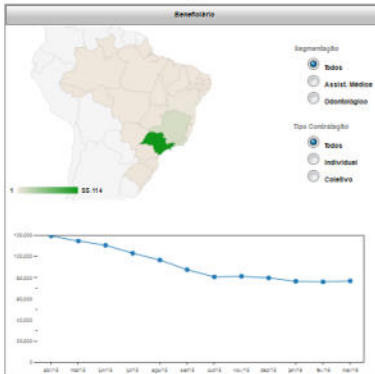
Beneficiário

Segmentação
Todos
Assist. Médica
Odontológico

Tipo Contratação
Todos
Individual
Coletivo

1
55.114

120,000
100,000
80,000
60,000
40,000
20,000
0

abr/15
mai/15
jun/15
jul/15
ago/15
set/15
out/15
nov/15
dez/15
jan/16
fev/16
mar/16